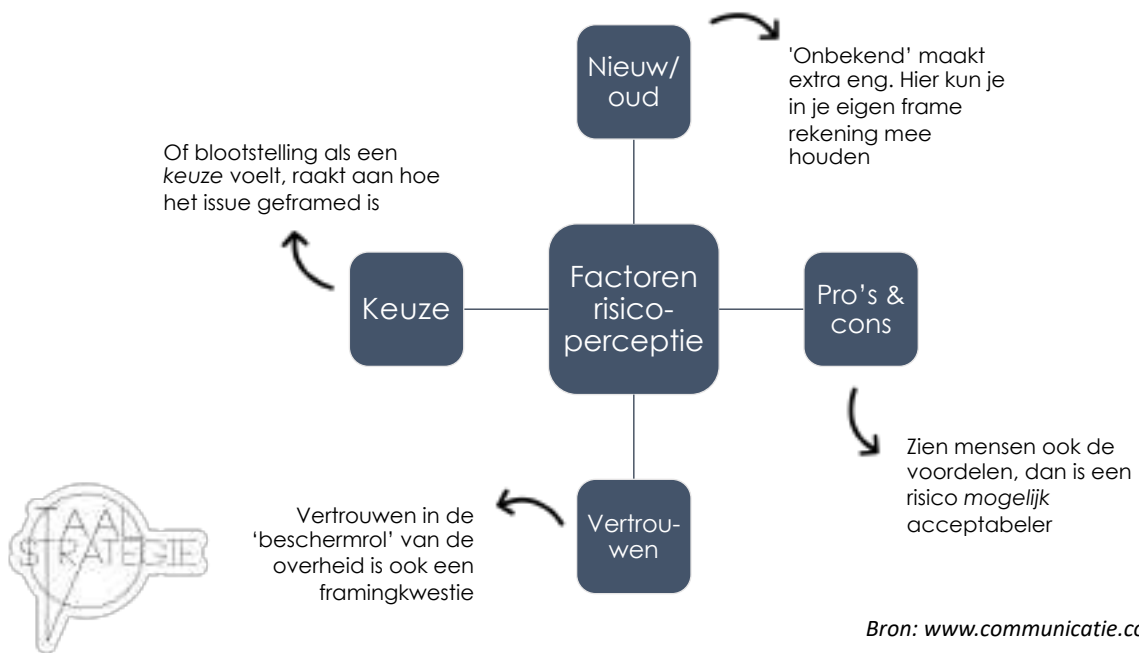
Nieuw/ oud

'Onbekend' maakt extra eng. Hier kun je in je eigen frame rekening mee houden

Of blootstelling als een *keuze* voelt, raakt aan hoe het issue geframed is

Keuze

Factoren risico-perceptie

Pro's & cons

Zien mensen ook de voordelen, dan is een risico *mogelijk* acceptabeler

Vertrouwen in de 'beschermrol' van de overheid is ook een framingkwestie

Vertrou-wen

TAAL STRATEGIE

*Bron: www.communicatie.co*